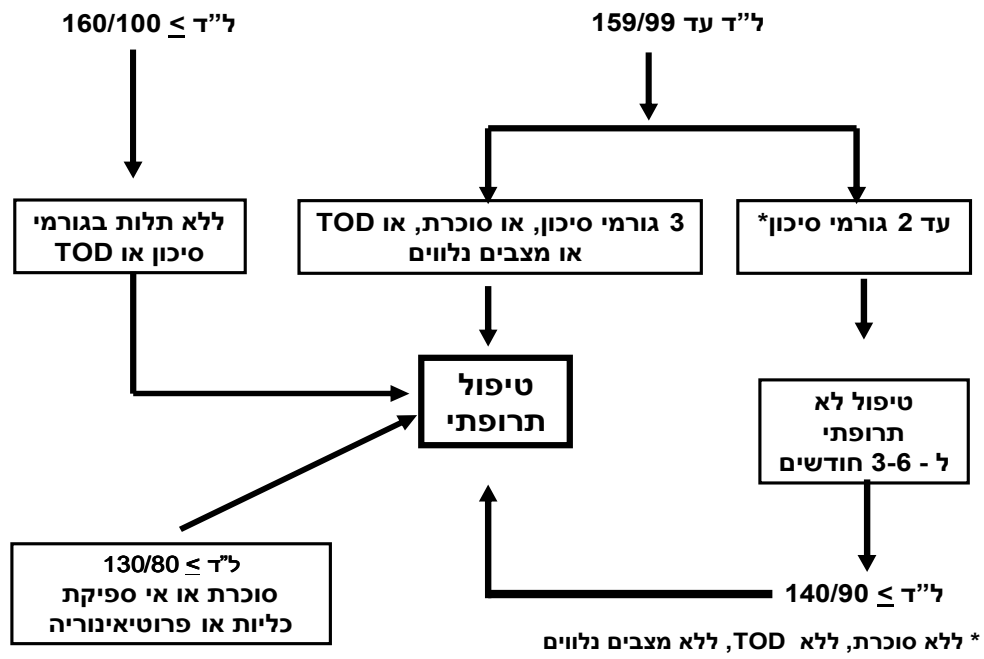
ל"ד 159/99 עד

ל"ד $\geq$ 160/100

עד 2 גורמי סיכון*

3 גורמי סיכון, או סוכרת, או TOD או מצבים נלווים

ללא תלות בגורמי סיכון או TOD

טיפול תרופתי

טיפול לא תרופתי ל - 3-6 חודשים

ל"ד $\geq$ 140/90

ל"ד $\geq$ 130/80
סוכרת או אי ספיקת כליות או פרוטיאינוריה

* ללא סוכרת, ללא TOD, ללא מצבים נלווים